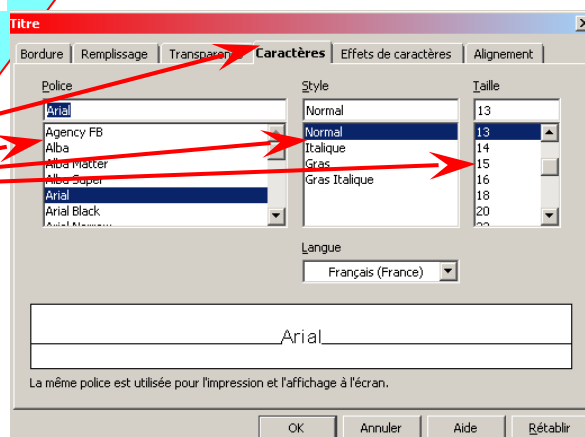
Titre

Bordure | Remplissage | Transparence | Caractères | Effets de caractères | Alignement

Police
Arial
Agency FB
Alba
Alba Matter
Alba Super
Arial
Arial Black
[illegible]

Style
Normal
Normal
Italique
Gras
Gras Italique

Taille
13
13
14
15
16
18
20
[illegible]

Langue
Français (France)

Arial

La même police est utilisée pour l'impression et l'affichage à l'écran.

OK | Annuler | Aide | Rétablir